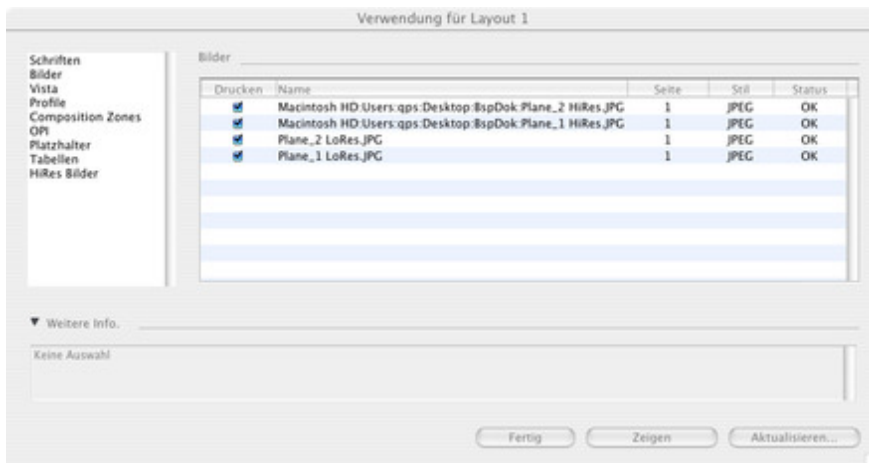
Verwendung für Layout 1

Schriften
Bilder
Vista
Profile
Composition Zones
OPI
Platzhalter
Tabellen
HiRes Bilder

Bilder

| Drucken | Name | Seite | Stil | Status |
|---|---|---|---|---|
| ✔ | Macintosh HD:Users:qps:Desktop:BspDok:Plane_2 HiRes.JPG | 1 | JPEG | OK |
| ✔ | Macintosh HD:Users:qps:Desktop:BspDok:Plane_1 HiRes.JPG | 1 | JPEG | OK |
| ✔ | Plane_2 LoRes.JPG | 1 | JPEG | OK |
| ✔ | Plane_1 LoRes.JPG | 1 | JPEG | OK |

▼ Weitere Info.

Keine Auswahl

Fertig
Zeigen
Aktualisieren...